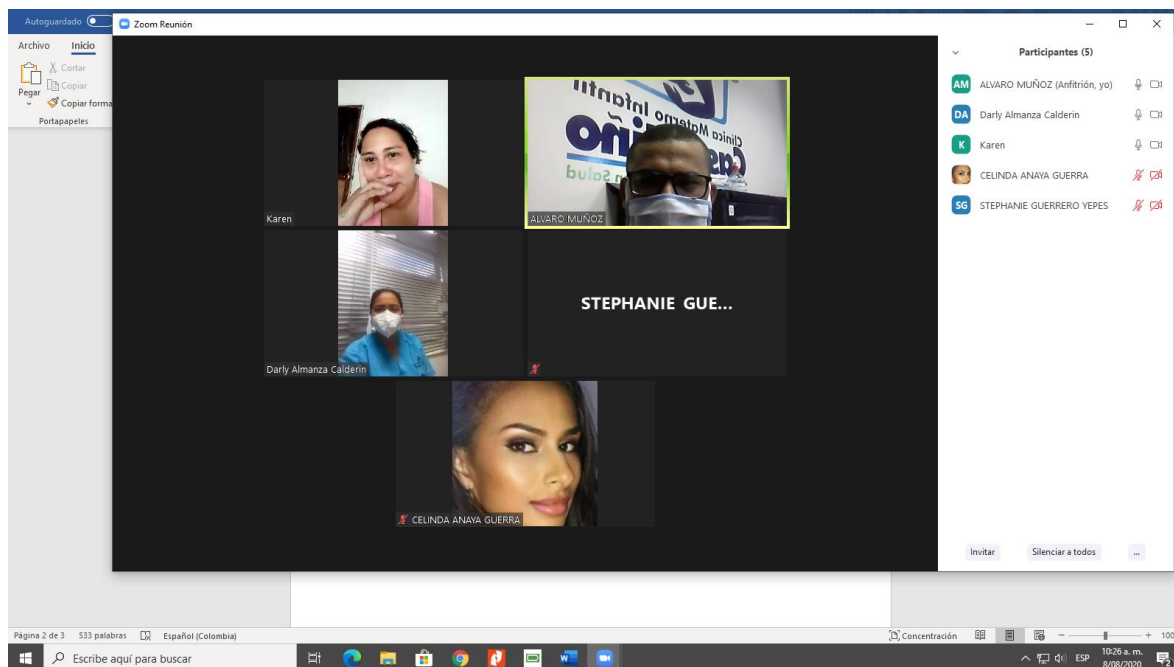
Autoguardado

Archivo Inicio

Pegar

Cortar

Copiar

Copiar forma

Portapapeles

Zoom Reunión

Karen

Clínica Materno Infantil

ALVARO MUÑOZ

Darly Almanza Calderin

STEPHANIE GUE...

CELINDA ANAYA GUERRA

Participantes (5)

AM ALVARO MUÑOZ (Anfitrión, yo)

DA Darly Almanza Calderin

K Karen

CELINDA ANAYA GUERRA

SG STEPHANIE GUERRERO YEPES

Invitar

Silenciar a todos

...

Página 2 de 3 533 palabras Español (Colombia)

Concentración

100

Escribe aquí para buscar

ESP

10:26 a. m.

8/08/2020